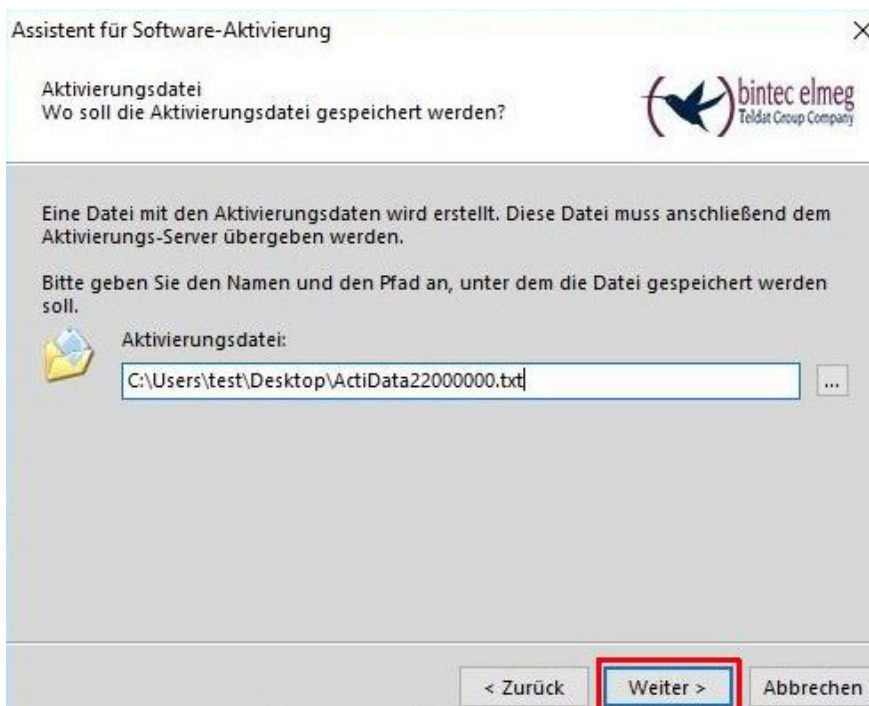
Assistent für Software-Aktivierung

×

Aktivierungsdatei
Wo soll die Aktivierungsdatei gespeichert werden?

bintec elmeg
Teldat Group Company

Eine Datei mit den Aktivierungsdaten wird erstellt. Diese Datei muss anschließend dem Aktivierungs-Server übergeben werden.

Bitte geben Sie den Namen und den Pfad an, unter dem die Datei gespeichert werden soll.

Aktivierungsdatei:

C:\Users\test\Desktop\ActiData22000000.txt

...

< Zurück

Weiter >

Abbrechen